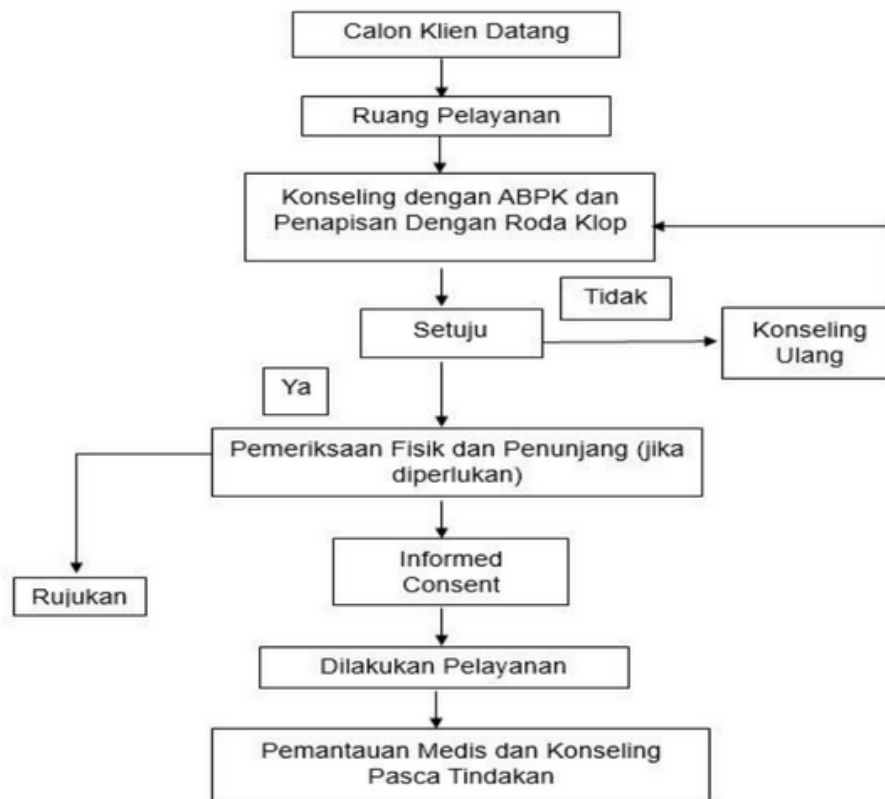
Calon Klien Datang

Ruang Pelayanan

Konseling dengan ABPK dan Penapisan Dengan Roda Klop

Tidak

Setuju

Konseling Ulang

Ya

Pemeriksaan Fisik dan Penunjang (jika diperlukan)

Rujukan

Informed Consent

Dilakukan Pelayanan

Pemantauan Medis dan Konseling Pasca Tindakan